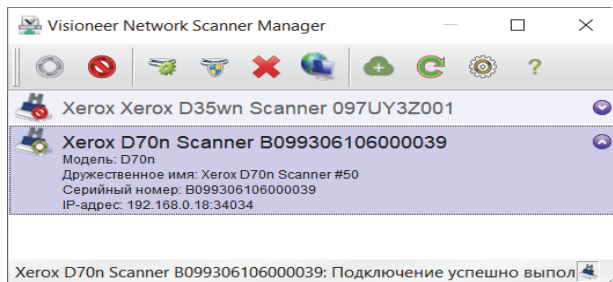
Visioneer Network Scanner Manager

Xerox Xerox D35wn Scanner 097UY3Z001

Xerox D70n Scanner B099306106000039
Модель: D70n
Дружественное имя: Xerox D70n Scanner #50
Серийный номер: B099306106000039
IP-адрес: 192.168.0.18:34034

Xerox D70n Scanner B099306106000039: Подключение успешно выпол